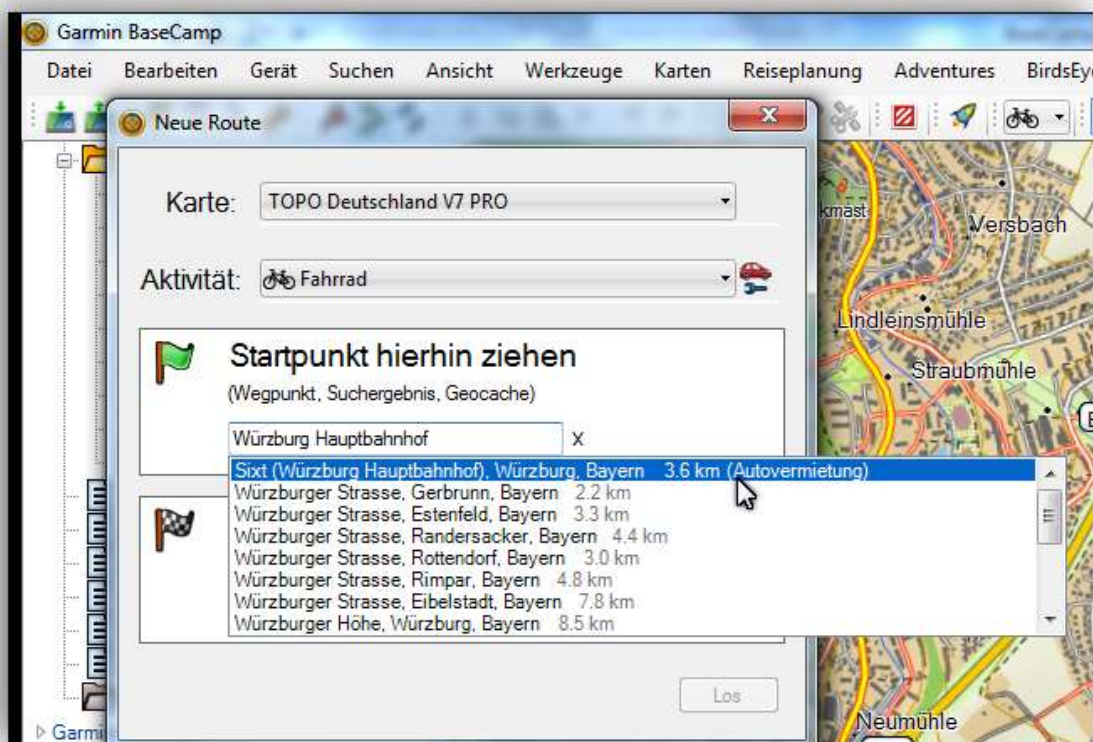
Garmin BaseCamp

Datei Bearbeiten Gerät Suchen Ansicht Werkzeuge Karten Reiseplanung Adventures BirdsEye

Neue Route

Karte: TOPO Deutschland V7 PRO

Aktivität: Fahrrad

Startpunkt hierhin ziehen

(Wegpunkt, Suchergebnis, Geocache)

Würzburg Hauptbahnhof X

Sixt (Würzburg Hauptbahnhof), Würzburg, Bayern 3.6 km (Autovermietung)
Würzburger Strasse, Gerbrunn, Bayern 2.2 km
Würzburger Strasse, Estenfeld, Bayern 3.3 km
Würzburger Strasse, Randersacker, Bayern 4.4 km
Würzburger Strasse, Rottendorf, Bayern 3.0 km
Würzburger Strasse, Rimpar, Bayern 4.8 km
Würzburger Strasse, Eibelstadt, Bayern 7.8 km
Würzburger Höhe, Würzburg, Bayern 8.5 km

Los

kmäst
Versbach
Lindleinsmühle
Straubmühle
Neumühle
Garmi